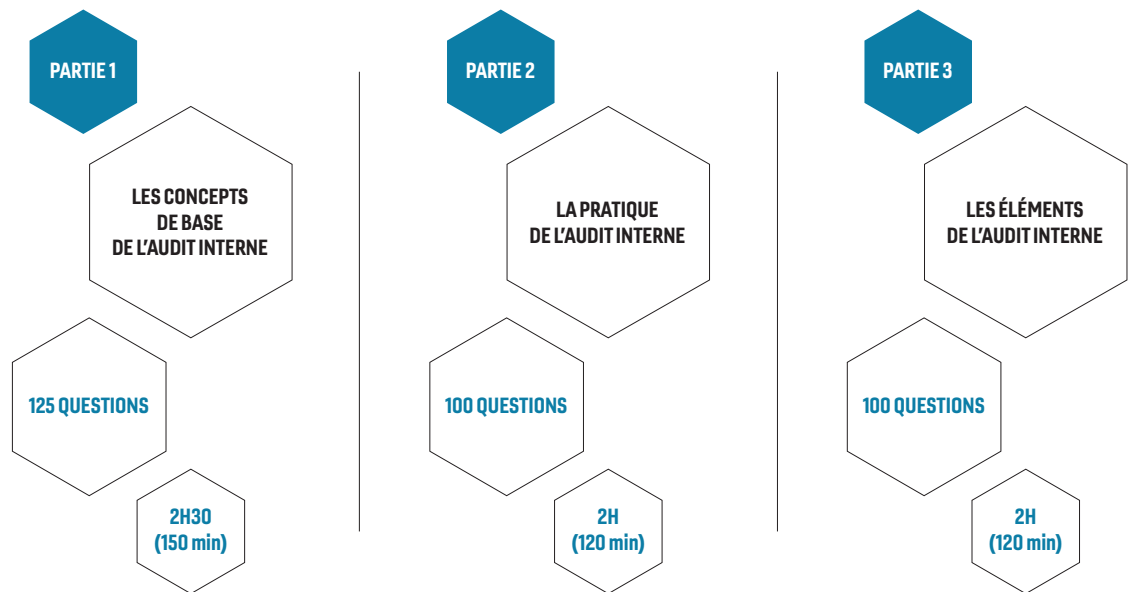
PARTIE 1

LES CONCEPTS DE BASE DE L'AUDIT INTERNE

125 QUESTIONS

2H30 (150 min)

PARTIE 2

LA PRATIQUE DE L'AUDIT INTERNE

100 QUESTIONS

2H (120 min)

PARTIE 3

LES ÉLÉMENTS DE L'AUDIT INTERNE

100 QUESTIONS

2H (120 min)